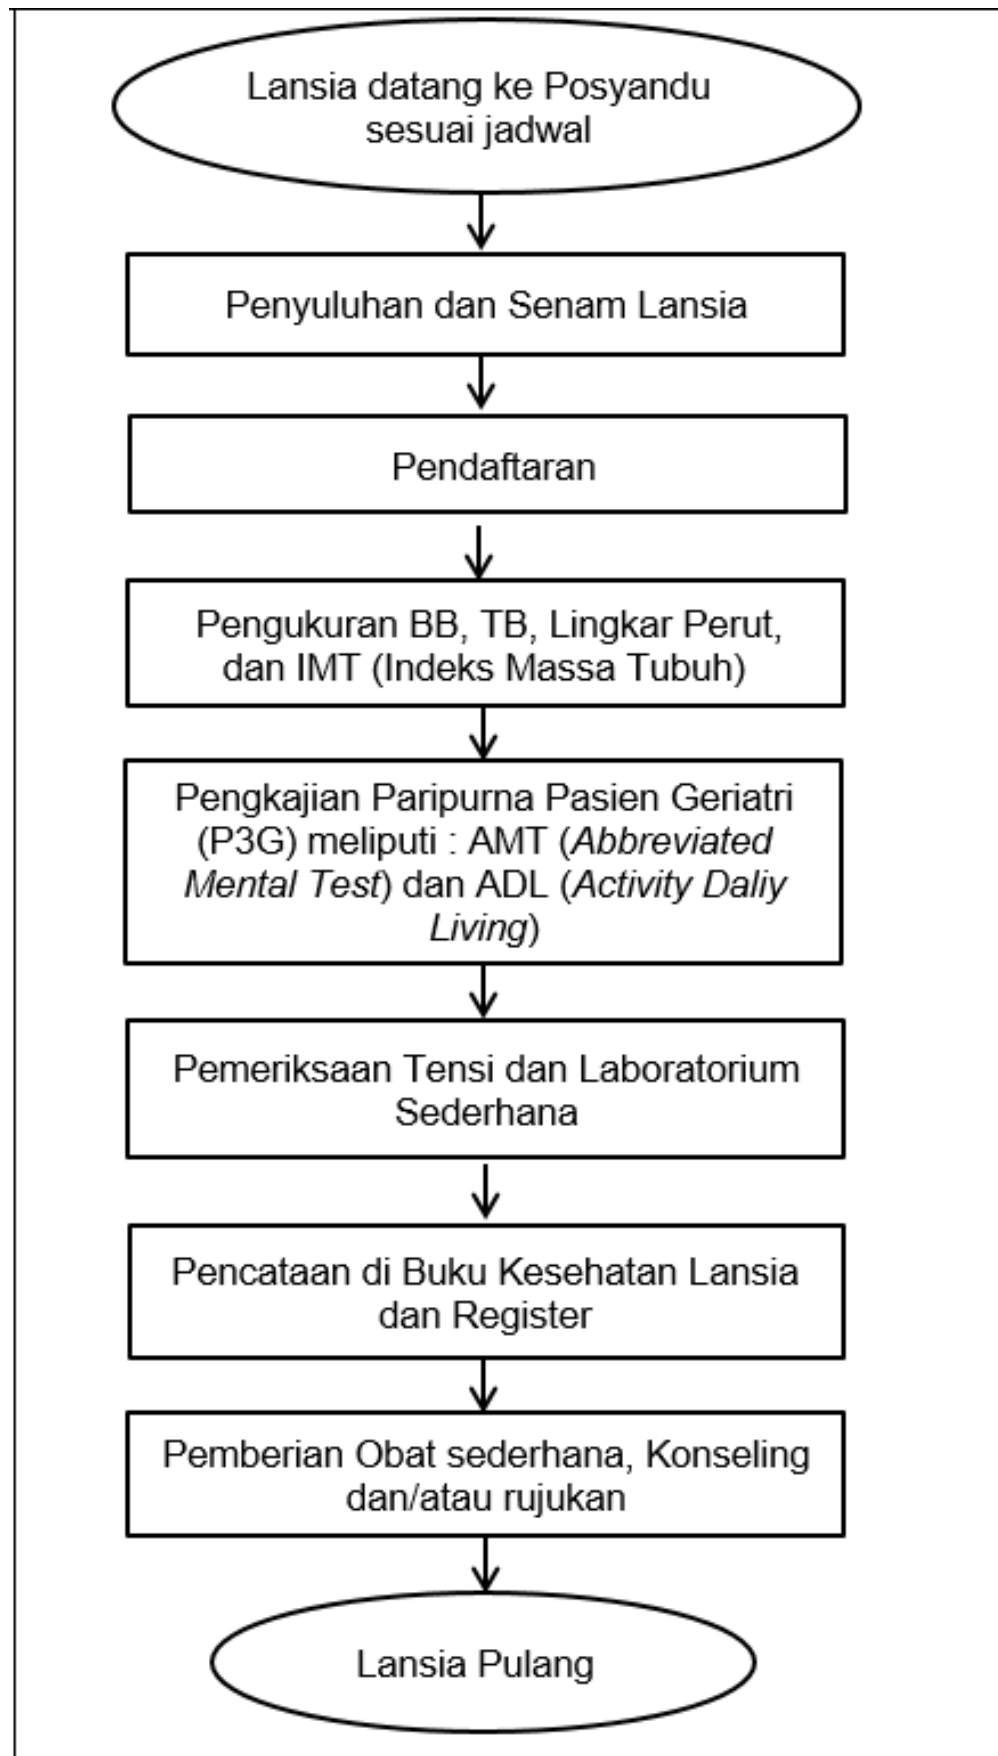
Lansia datang ke Posyandu sesuai jadwal

Penyuluhan dan Senam Lansia

Pendaftaran

Pengukuran BB, TB, Lingkar Perut, dan IMT (Indeks Massa Tubuh)

Pengkajian Paripurna Pasien Geriatri (P3G) meliputi : AMT (*Abbreviated Mental Test*) dan ADL (*Activity Daliy Living*)

Pemeriksaan Tensi dan Laboratorium Sederhana

Pencataan di Buku Kesehatan Lansia dan Register

Pemberian Obat sederhana, Konseling dan/atau rujukan

Lansia Pulang